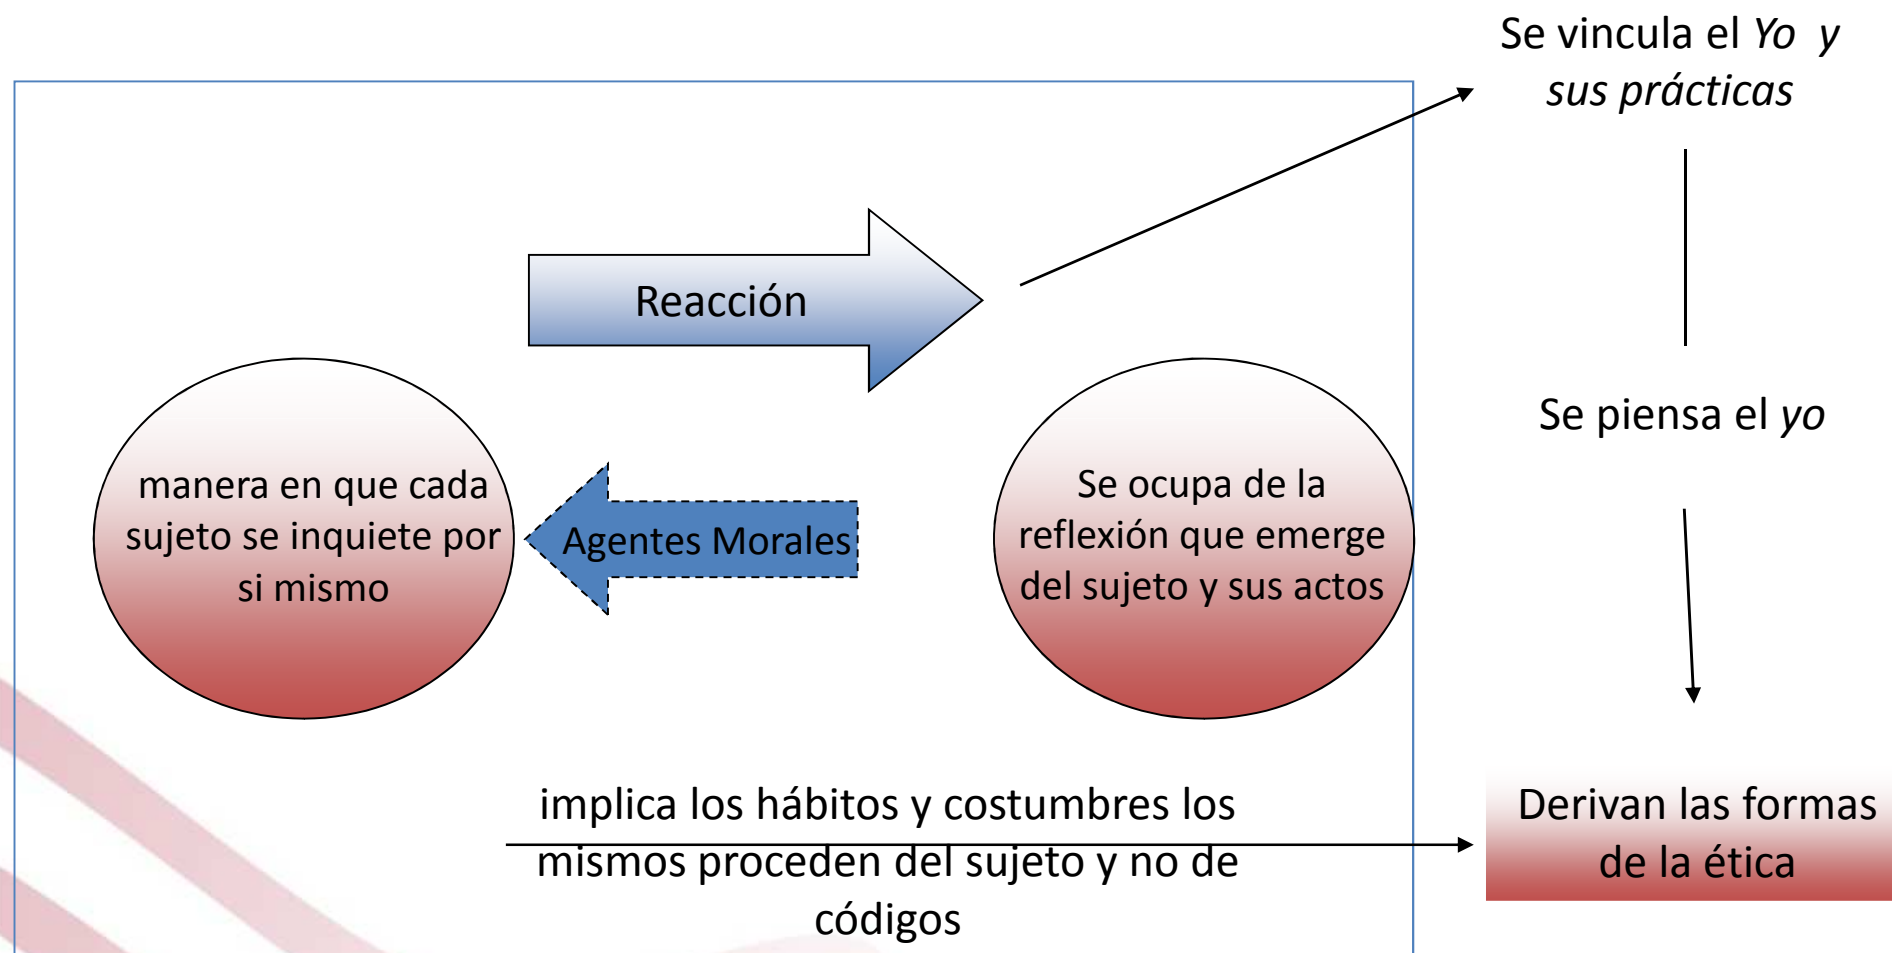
Se vincula el *Yo y sus prácticas*

Reacción

Se piensa el *yo*

manera en que cada sujeto se inquiete por si mismo

Agentes Morales

Se ocupa de la reflexión que emerge del sujeto y sus actos

implica los hábitos y costumbres los mismos proceden del sujeto y no de códigos

Derivan las formas de la ética